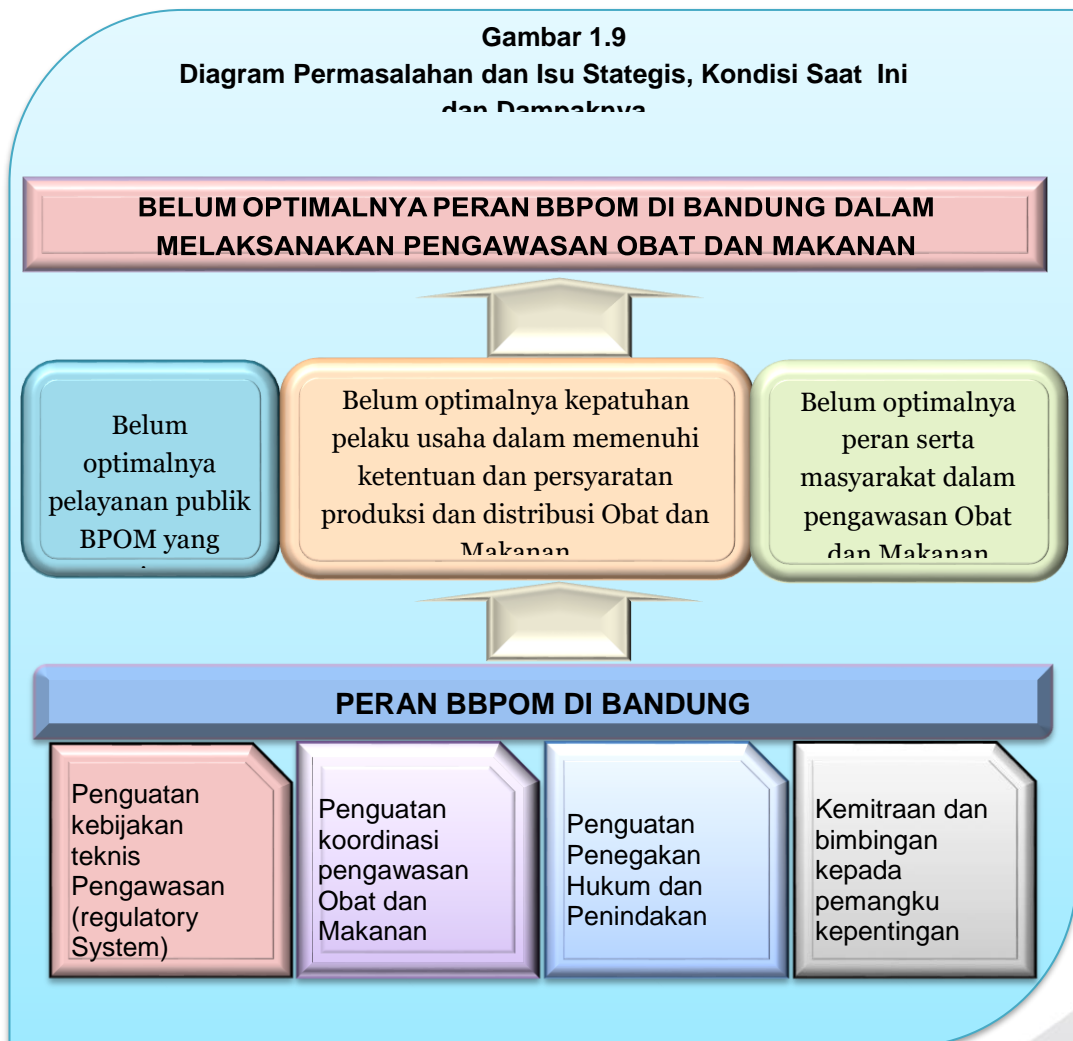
Gambar 1.9
Diagram Permasalahan dan Isu Stategis, Kondisi Saat Ini dan Dampaknya

BELUM OPTIMALNYA PERAN BBPOM DI BANDUNG DALAM MELAKSANAKAN PENGAWASAN OBAT DAN MAKANAN

Belum optimalnya pelayanan publik BPOM yang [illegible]

Belum optimalnya kepatuhan pelaku usaha dalam memenuhi ketentuan dan persyaratan produksi dan distribusi Obat dan Makanan

Belum optimalnya peran serta masyarakat dalam pengawasan Obat dan Makanan

PERAN BBPOM DI BANDUNG

Penguatan kebijakan teknis Pengawasan (regulatory System)

Penguatan koordinasi pengawasan Obat dan Makanan

Penguatan Penegakan Hukum dan Penindakan

Kemitraan dan bimbingan kepada pemangku kepentingan